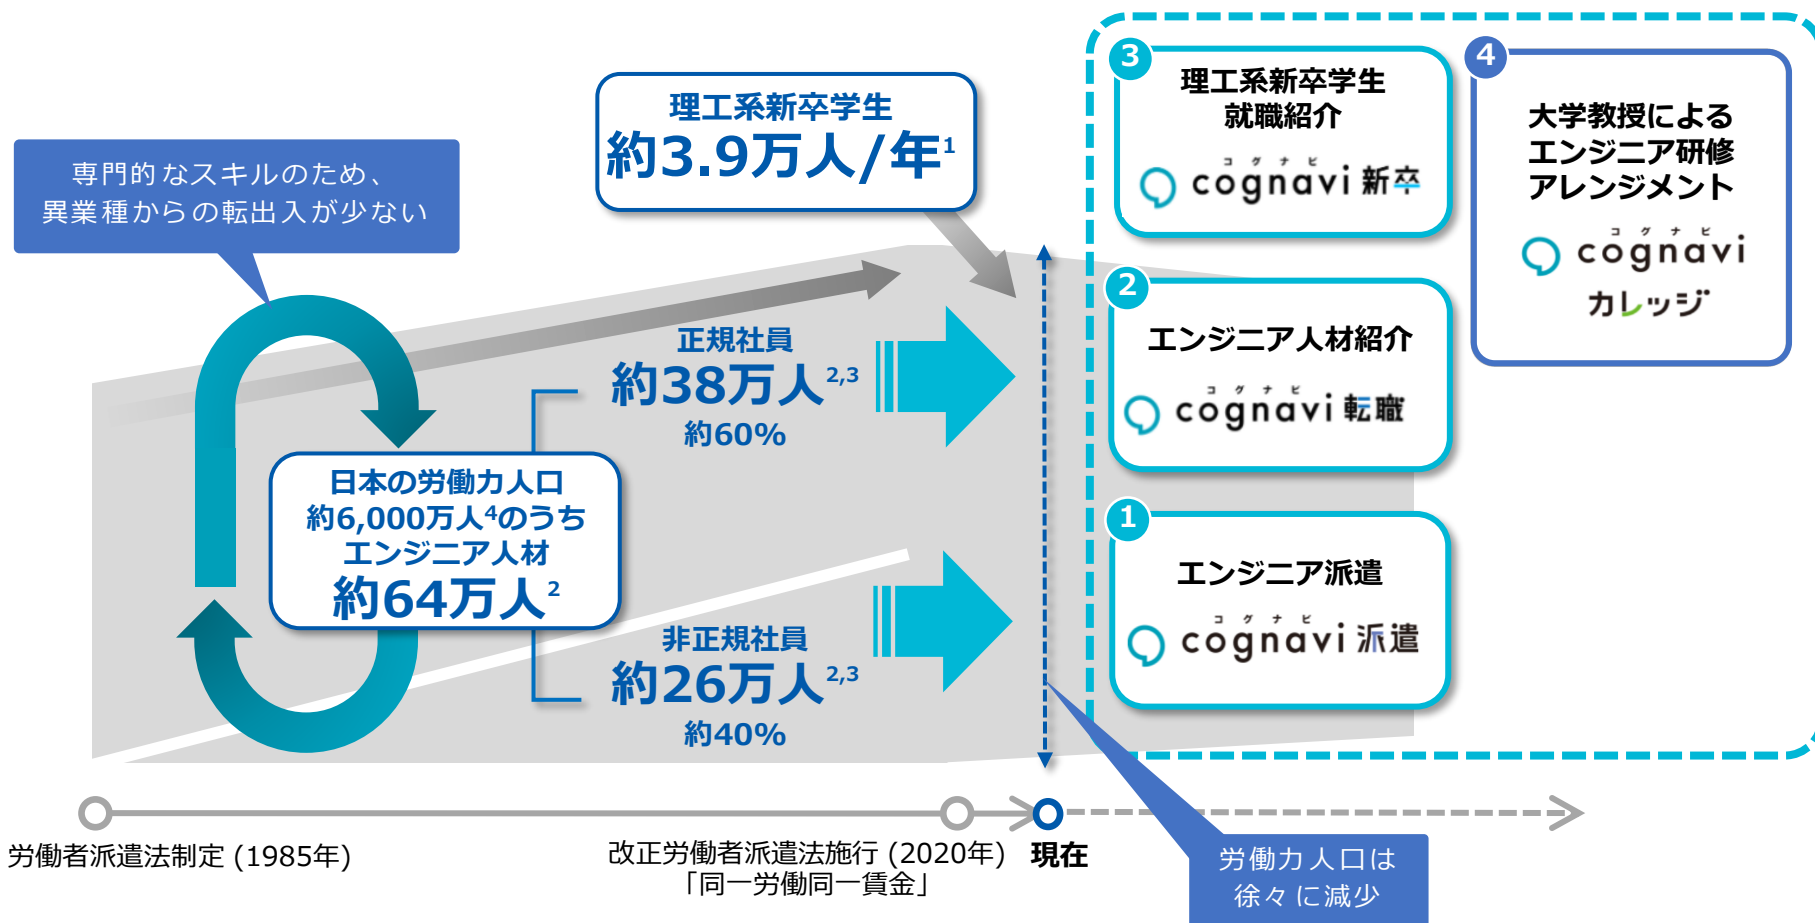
専門的なスキルのため、
異業種からの転出入が少ない

理工系新卒学生
約3.9万人/年$^1$

正規社員
約38万人$^{2,3}$
約60%

日本の労働力人口
約6,000万人$^4$のうち
エンジニア人材
約64万人$^2$

非正規社員
約26万人$^{2,3}$
約40%

3
理工系新卒学生
就職紹介
コグナビ
cognavi 新卒

2
エンジニア人材紹介
コグナビ
cognavi 転職

1
エンジニア派遣
コグナビ
cognavi 派遣

4
大学教授による
エンジニア研修
アレンジメント
コグナビ
cognavi
カレッジ

労働者派遣法制定 (1985年)

改正労働者派遣法施行 (2020年)
「同一労働同一賃金」

現在

労働力人口は
徐々に減少